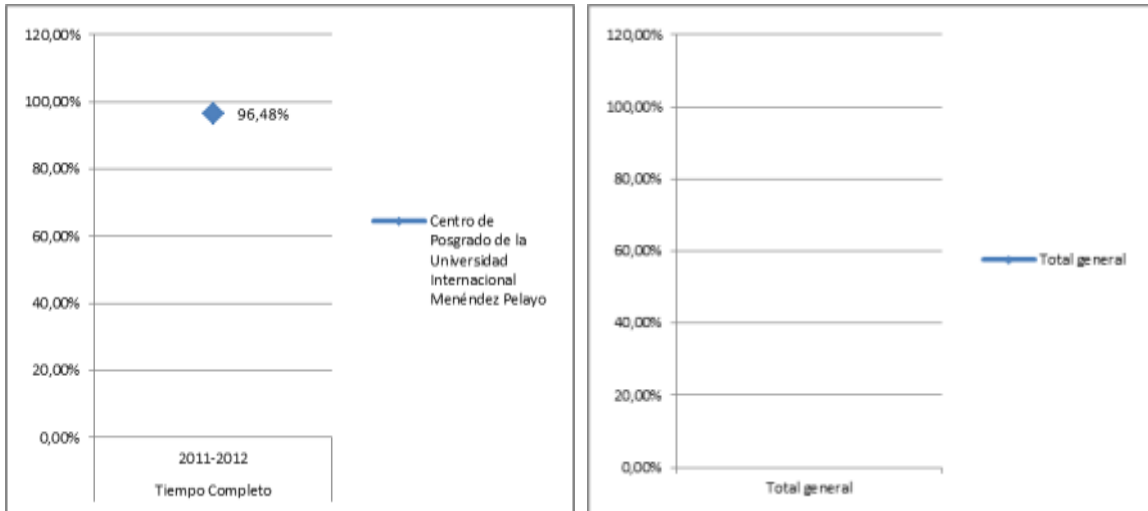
120,00%
100,00%
80,00%
60,00%
40,00%
20,00%
0,00%

96,48%

2011-2012
Tiempo Completo

Centro de Posgrado de la Universidad Internacional Menéndez Pelayo

120,00%
100,00%
80,00%
60,00%
40,00%
20,00%
0,00%

Total general

Total general